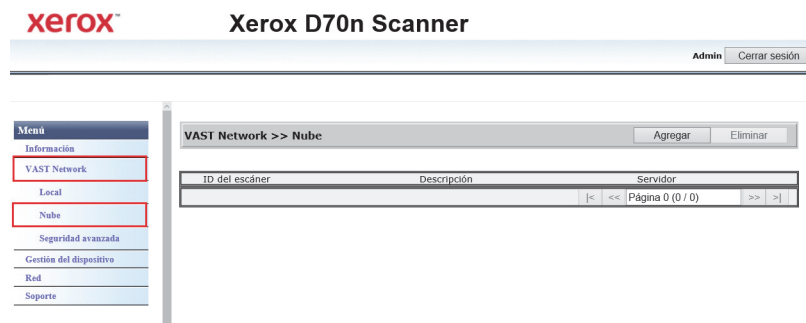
xerox™ Xerox D70n Scanner

Admin Cerrar sesión

Menú
Información
VAST Network
Local
Nube
Seguridad avanzada
Gestión del dispositivo
Red
Soporte

VAST Network >> Nube

Agregar Eliminar

| ID del escáner | Descripción | Servidor |
|---|---|---|

|< << Página 0 (0 / 0) >> >|